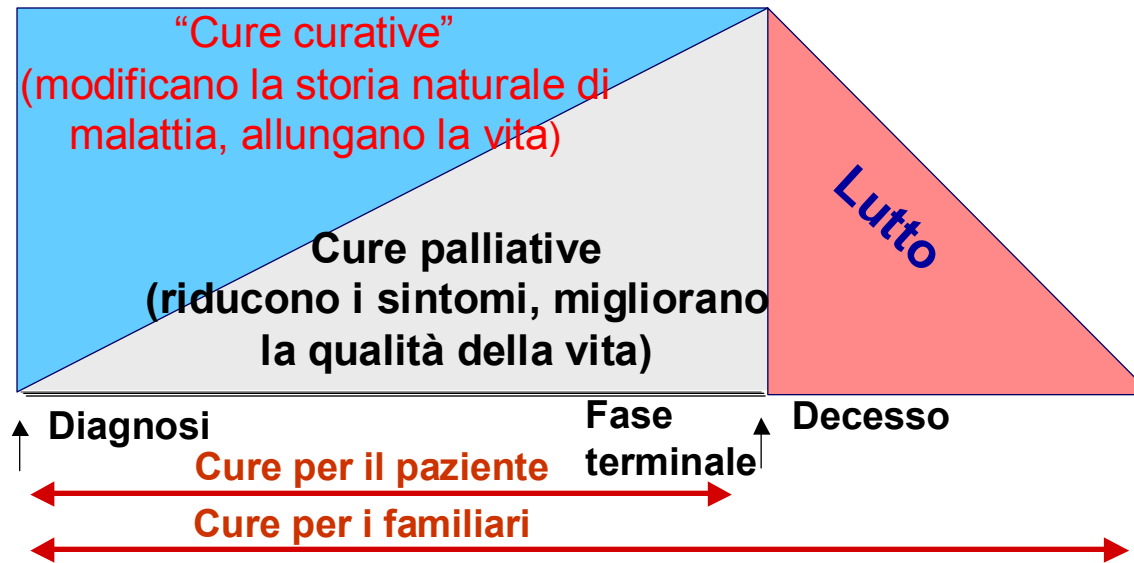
"Cure curative"
(modificano la storia naturale di malattia, allungano la vita)

Cure palliative
(riducono i sintomi, migliorano la qualità della vita)

Lutto

Diagnosi

Fase terminale

Decesso

Cure per il paziente

Cure per i familiari